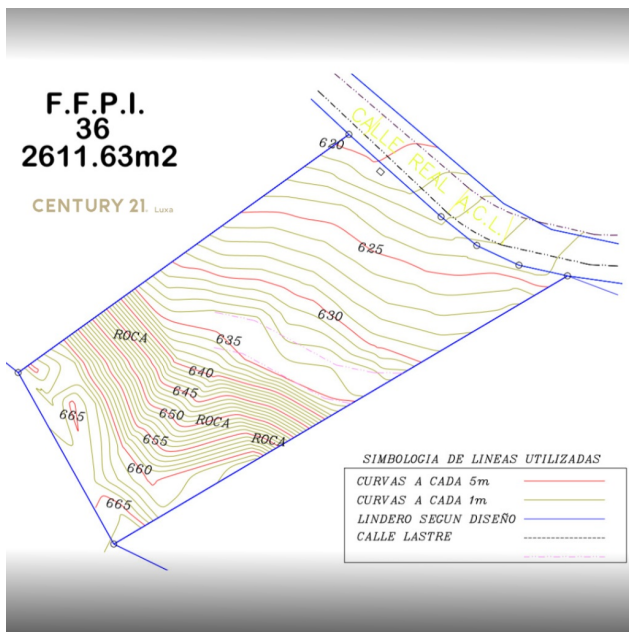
F.F.P.I.
36
2611.63m2

CENTURY 21. Luxa

CALLE REAL A.C.L.

620
625
630
635
640
645
650
655
660
665
665

ROCA
ROCA
ROCA

SIMBOLOGIA DE LINEAS UTILIZADAS

| | |
|---|---|
| CURVAS A CADA 5m | |
| CURVAS A CADA 1m | |
| LINDERO SEGUN DISEÑO | |
| CALLE LASTRE | |